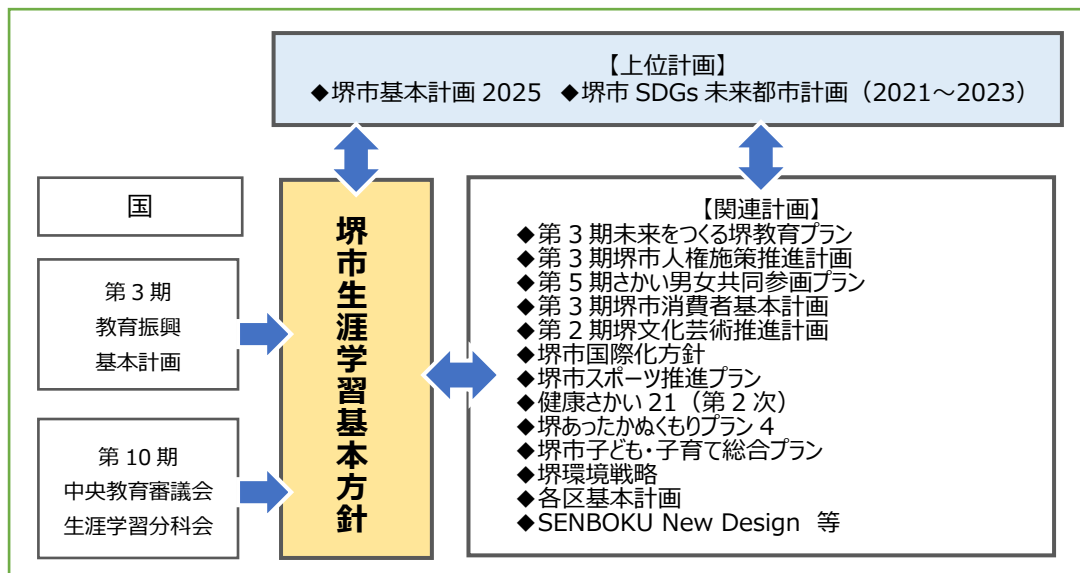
【上位計画】
◆堺市基本計画 2025　◆堺市 SDGs 未来都市計画（2021～2023）

国

第 3 期
教育振興
基本計画

第 10 期
中央教育審議会
生涯学習分科会

堺市生涯学習基本方針

【関連計画】
◆第 3 期未来をつくる堺教育プラン
◆第 3 期堺市人権施策推進計画
◆第 5 期さかい男女共同参画プラン
◆第 3 期堺市消費者基本計画
◆第 2 期堺文化芸術推進計画
◆堺市国際化方針
◆堺市スポーツ推進プラン
◆健康さかい 21（第 2 次）
◆堺あったかぬくもりプラン 4
◆堺市子ども・子育て総合プラン
◆堺環境戦略
◆各区基本計画
◆SENBOKU New Design　等